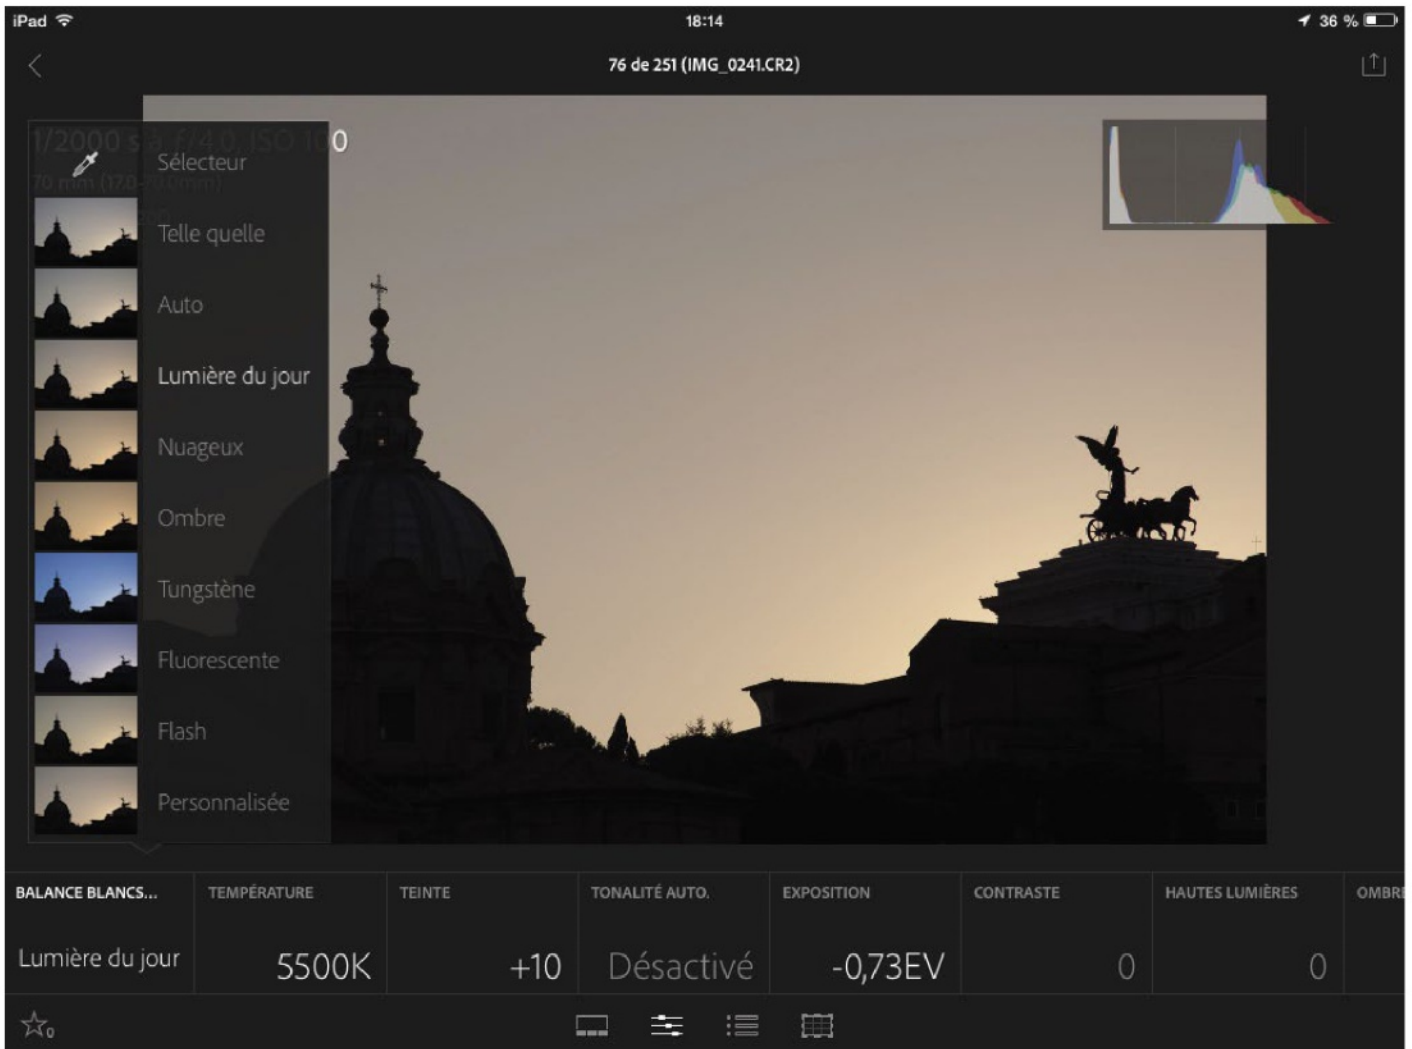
iPad 18:14 36 %

76 de 251 (IMG_0241.CR2)

1/2000 s à f/4.0, ISO 100
70 mm (17.0-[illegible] mm)

Sélecteur
Telle quelle
Auto
Lumière du jour
Nuageux
Ombre
Tungstène
Fluorescente
Flash
Personnalisée

| BALANCE BLANCS... | TEMPÉRATURE | TEINTE | TONALITÉ AUTO. | EXPOSITION | CONTRASTE | HAUTES LUMIÈRES | OMBRI |
|---|---|---|---|---|---|---|---|
| Lumière du jour | 5500K | +10 | Désactivé | -0,73EV | 0 | 0 | |

0